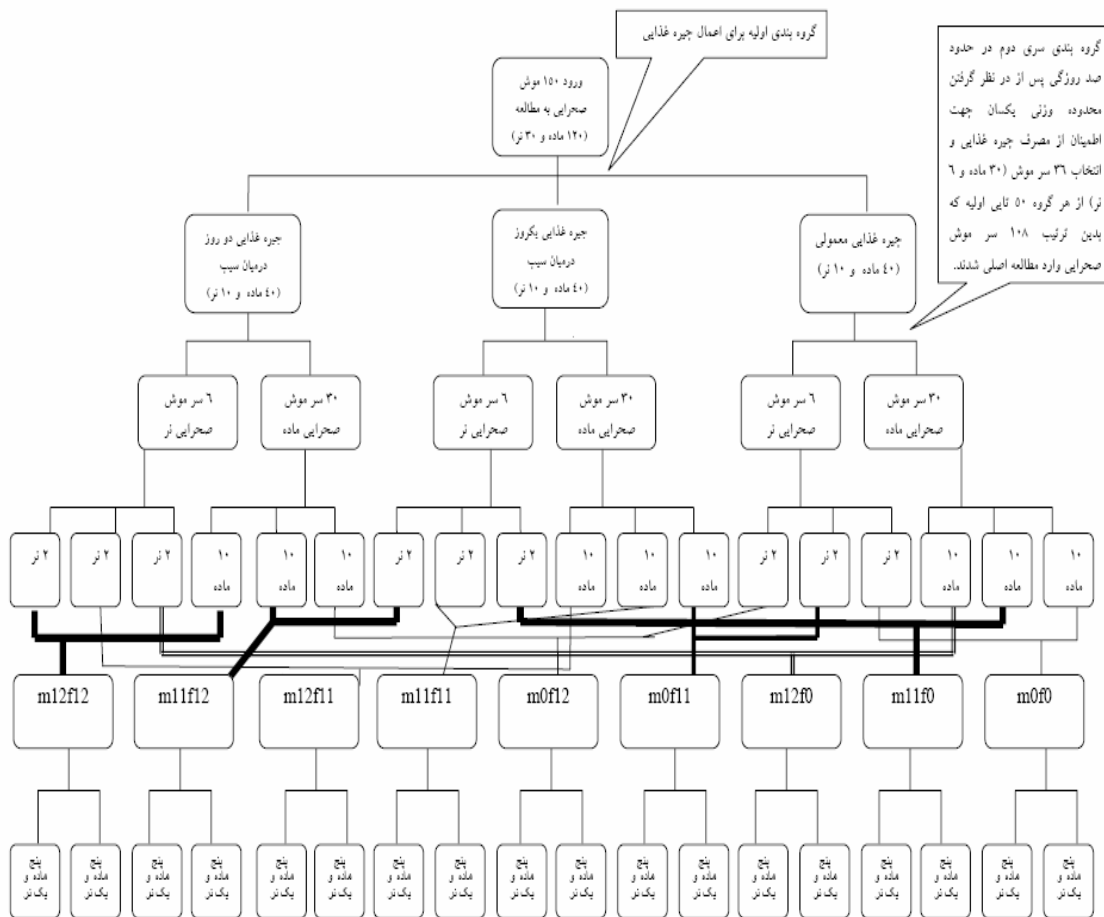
گروه بندی اولیه برای اعمال جیره غذایی

گروه بندی سری دوم در حدود صد روزگی پس از در نظر گرفتن محدوده وزنی یکسان جهت اطمینان از مصرف جیره غذایی و انتخاب ۳۶ سر موش (۳۰ ماده و ۶ نر) از هر گروه ۵۰ تایی اولیه که بدین ترتیب ۱۰۸ سر موش صحرایی وارد مطالعه اصلی شدند.

ورود ۱۵۰ موش صحرایی به مطالعه (۱۲۰ ماده و ۳۰ نر)

جیره غذایی دو روز درمیان سیب (۴۰ ماده و ۱۰ نر)

جیره غذایی یکروز درمیان سیب (۴۰ ماده و ۱۰ نر)

جیره غذایی معمولی (۴۰ ماده و ۱۰ نر)

۶ سر موش صحرایی نر

۳۰ سر موش صحرایی ماده

۶ سر موش صحرایی نر

۳۰ سر موش صحرایی ماده

۶ سر موش صحرایی نر

۳۰ سر موش صحرایی ماده

۲ نر

۲ نر

۲ نر

۱۰ ماده

۱۰ ماده

۱۰ ماده

۲ نر

۲ نر

۲ نر

۱۰ ماده

۱۰ ماده

۱۰ ماده

۲ نر

۲ نر

۲ نر

۱۰ ماده

۱۰ ماده

۱۰ ماده

m12f12 m11f12 m12f11 m11f11 m0f12 m0f11 m12f0 m11f0 m0f0

پنج ماده و یک نر (×18)